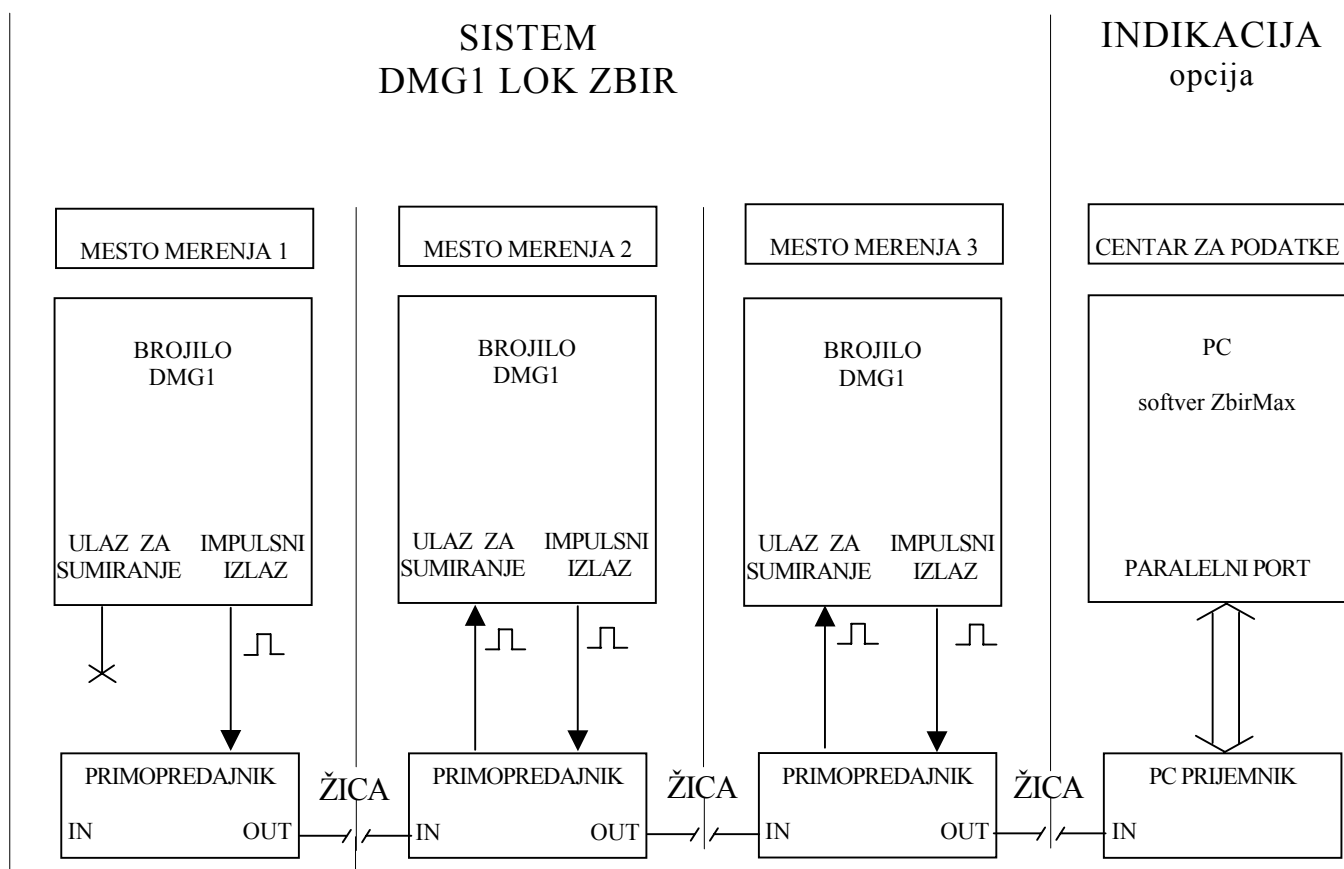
SISTEM
DMG1 LOK ZBIR

INDIKACIJA
opcija

MESTO MERENJA 1

BROJILO
DMG1

ULAZ ZA SUMIRANJE

IMPULSNI IZLAZ

PRIMOPREDAJNIK

IN

OUT

ŽICA

MESTO MERENJA 2

BROJILO
DMG1

ULAZ ZA SUMIRANJE

IMPULSNI IZLAZ

PRIMOPREDAJNIK

IN

OUT

ŽICA

MESTO MERENJA 3

BROJILO
DMG1

ULAZ ZA SUMIRANJE

IMPULSNI IZLAZ

PRIMOPREDAJNIK

IN

OUT

ŽICA

CENTAR ZA PODATKE

PC

softver ZbirMax

PARALELNI PORT

PC PRIJEMNIK

IN